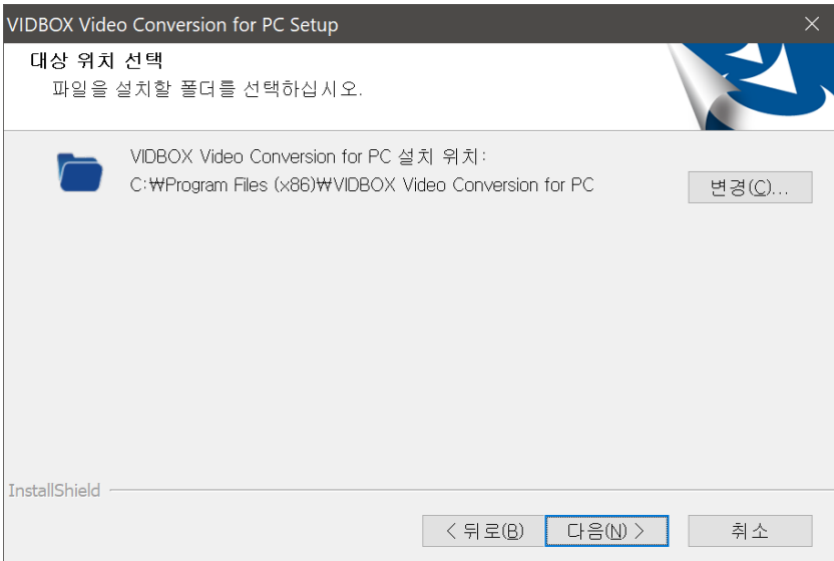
VIDBOX Video Conversion for PC Setup

대상 위치 선택

파일을 설치할 폴더를 선택하십시오.

VIDBOX Video Conversion for PC 설치 위치:
C:₩Program Files (x86)₩VIDBOX Video Conversion for PC

변경(C)...

InstallShield

< 뒤로(B)
다음(N) >
취소